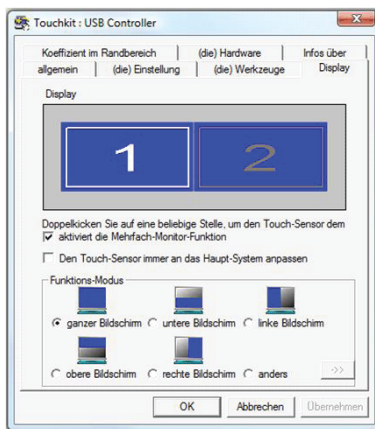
Touchkit : USB Controller

Koeffizient im Randbereich | (die) Hardware | Infos über
allgemein | (die) Einstellung | (die) Werkzeuge | Display

Display

1 2

Doppelkicken Sie auf eine beliebige Stelle, um den Touch-Sensor dem
aktiviert die Mehrfach-Monitor-Funktion

Den Touch-Sensor immer an das Haupt-System anpassen

Funktions-Modus

ganzer Bildschirm
untere Bildschirm
linke Bildschirm
obere Bildschirm
rechte Bildschirm
anders

->>

OK Abbrechen Übernehmen